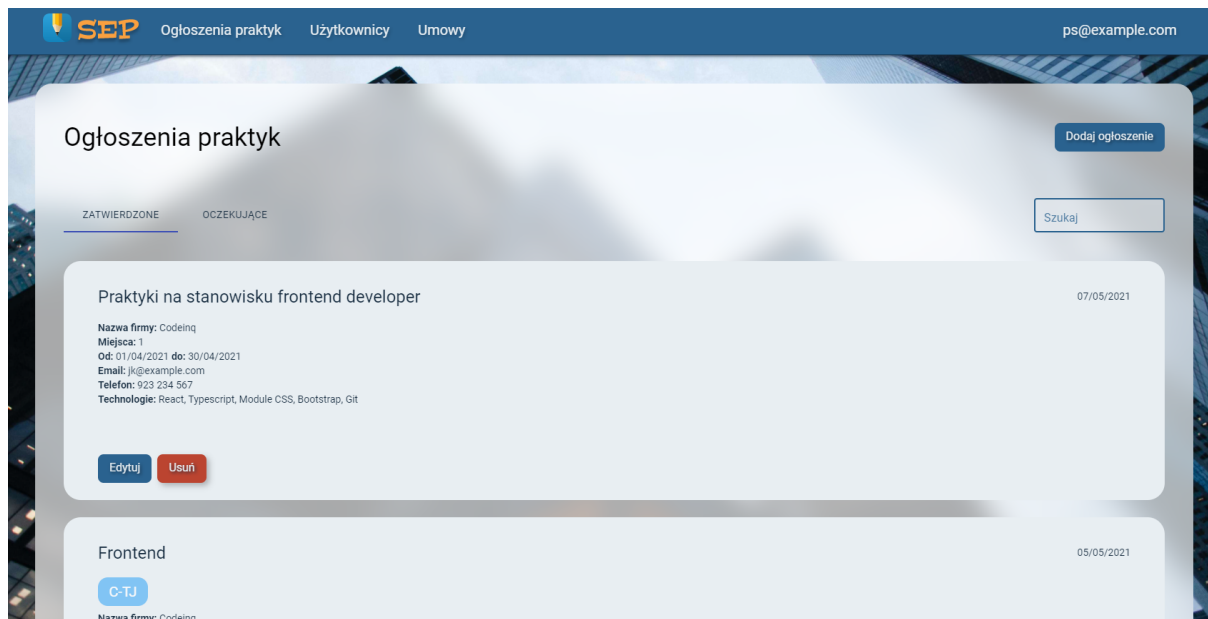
SEP Ogłoszenia praktyk Użytkownicy Umowy ps@example.com

Ogłoszenia praktyk

Dodaj ogłoszenie

ZATWIERDZONE OCZEKUJĄCE

Szukaj

Praktyki na stanowisku frontend developer

07/05/2021

**Nazwa firmy:** Codeinq
**Miejsca:** 1
**Od:** 01/04/2021 **do:** 30/04/2021
**Email:** jk@example.com
**Telefon:** 923 234 567
**Technologie:** React, Typescript, Module CSS, Bootstrap, Git

Edytuj Usuń

Frontend

05/05/2021

C-TJ

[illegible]